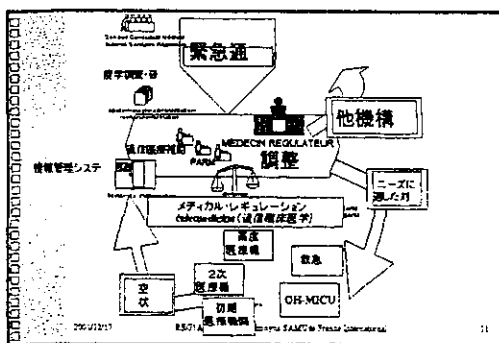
緊急通

病学調査・研

他機構

MEDECIN REGULATEUR

遠隔医療

PARM

調整

情報管理システ

ニーズに適した対

メディカル・レギュレーション
télémédecine (遠隔臨床医学)

高度医療機

救急

2次医療機

空状

OH-MICU

初期医療機関

2004/12/17

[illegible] SAMU de France International

11